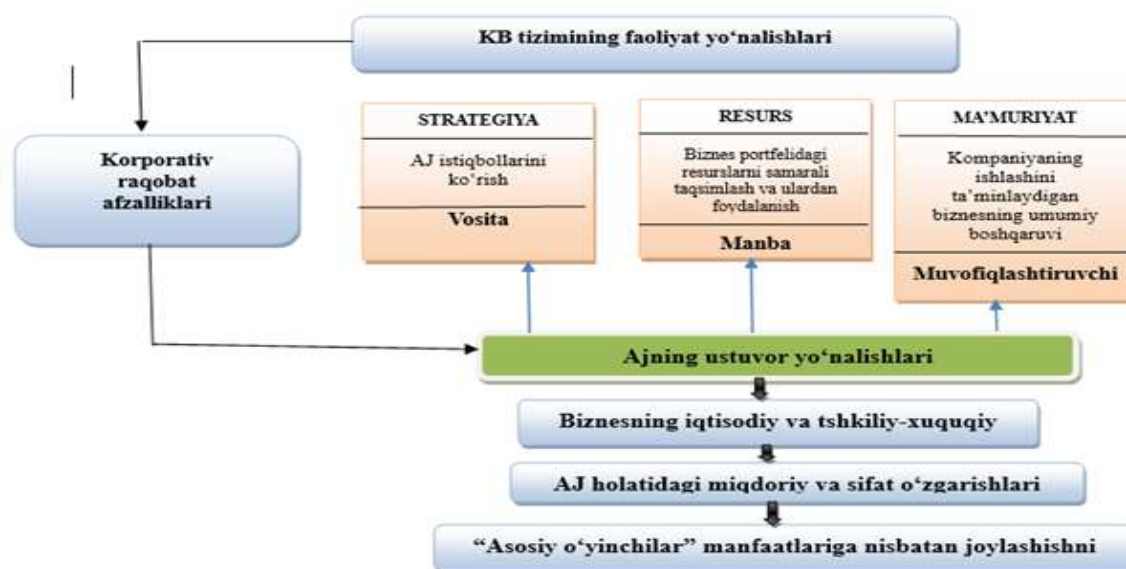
KB tizimining faoliyat yo‘nalishlari

Korporativ raqobat afzalliklari

STRATEGIYA

AJ istiqbollarini ko‘rish

Vosita

RESURS

Biznes portfelidagi resurslarni samarali taqsimlash va ulardan foydalanish

Manba

MA’MURIYAT

Kompaniyaning ishlashini ta’minlaydigan biznesning umumiy boshqaruvi

Muvofiqlashtiruvchi

Ajning ustuvor yo‘nalishlari

Biznesning iqtisodiy va tshkiliy-xuquqiy

AJ holatidagi miqdoriy va sifat o‘zgarishlari

“Asosiy o‘yinchilar” manfaatlariga nisbatan joylashishni